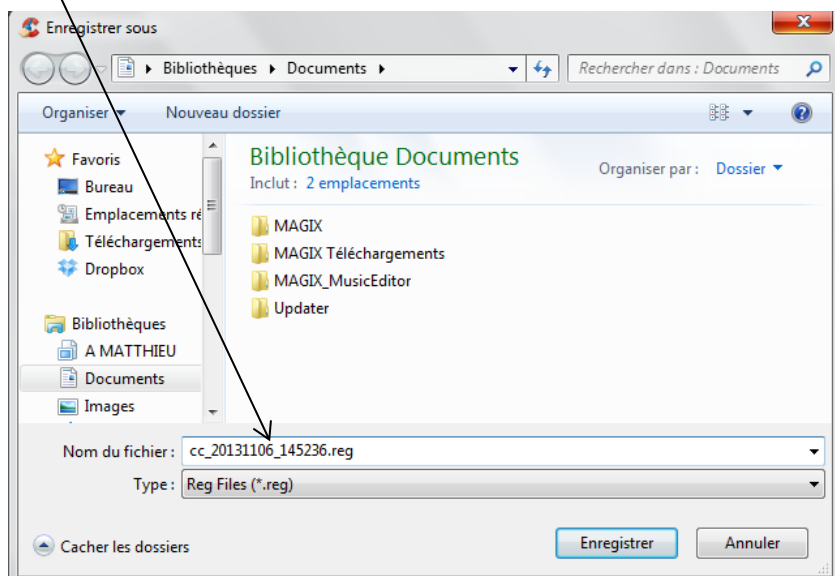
Enregistrer sous

Bibliothèques ▸ Documents ▸

Rechercher dans : Documents

Organiser ▾ Nouveau dossier

Favoris
Bureau
Emplacements ré
Téléchargements
Dropbox

Bibliothèques
A MATTHIEU
Documents
Images

Bibliothèque Documents
Inclut : 2 emplacements

Organiser par : Dossier ▾

MAGIX
MAGIX Téléchargements
MAGIX_MusicEditor
Updater

Nom du fichier : cc_20131106_145236.reg
Type : Reg Files (*.reg)

Cacher les dossiers

Enregistrer
Annuler